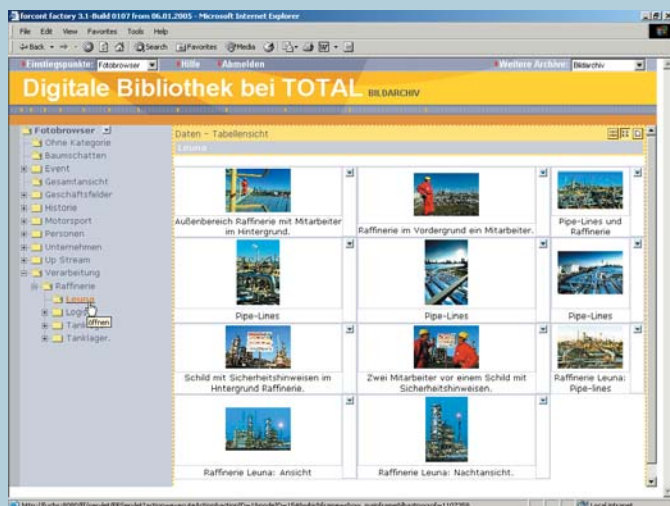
forcont factory 3.1-Build 0107 from 06.01.2005 - Microsoft Internet Explorer

File Edit View Favorites Tools Help

Back Search Favorites Media

Einstiegspunkte: Fotobrowser | Hilfe | Abmelden | Weitere Archive: Bildarchiv

Digitale Bibliothek bei TOTAL BILDARCHIV

Fotobrowser
Ohne Kategorie
Baumschatten
Event
Gesamtansicht
Geschäftsfelder
Historie
Motorsport
Personen
Unternehmen
Up Stream
Verarbeitung
Raffinerie
Leuna
Logi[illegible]
Tank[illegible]
Tanklager.
öffnen

Daten - Tabellensicht
Leuna

Außenbereich Raffinerie mit Mitarbeiter im Hintergrund.
Raffinerie im Vordergrund ein Mitarbeiter.
Pipe-Lines und Raffinerie
Pipe-Lines
Pipe-Lines
Pipe-Lines
Schild mit Sicherheitshinweisen im Hintergrund Raffinerie.
Zwei Mitarbeiter vor einem Schild mit Sicherheitshinweisen.
Raffinerie Leuna: Pipe-lines
Raffinerie Leuna: Ansicht
Raffinerie Leuna: Nachtansicht.

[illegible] Local intranet